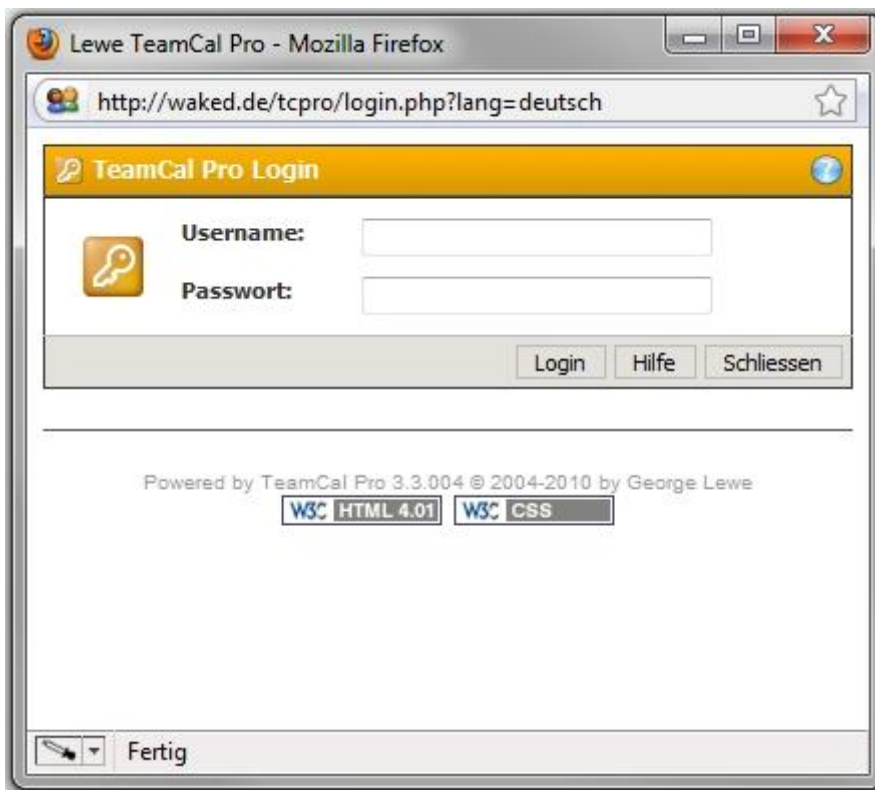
Lewe TeamCal Pro - Mozilla Firefox

http://waked.de/tcpro/login.php?lang=deutsch

TeamCal Pro Login

Username:

Passwort:

Login Hilfe Schliessen

Powered by TeamCal Pro 3.3.004 © 2004-2010 by George Lewe

W3C HTML 4.01 W3C CSS

Fertig